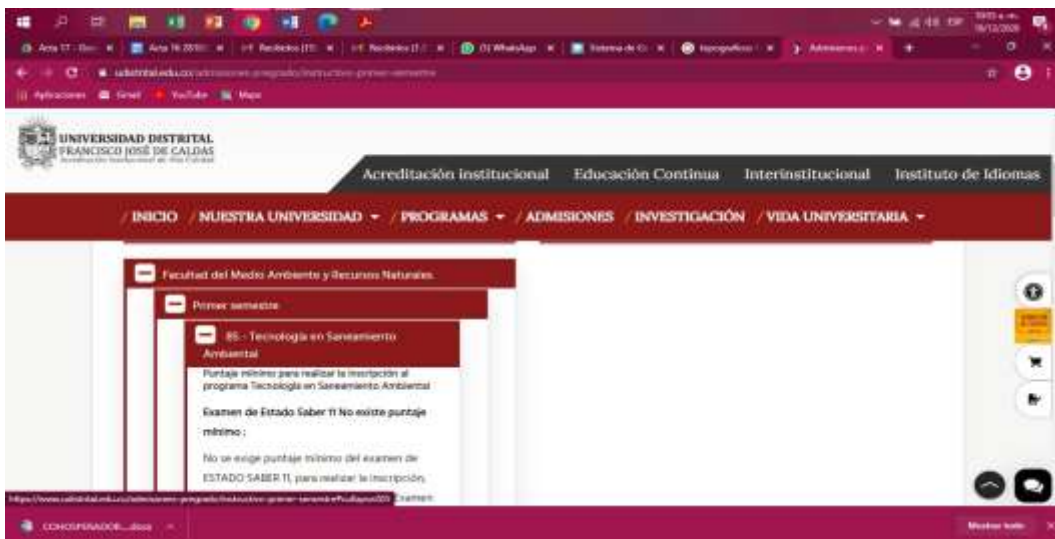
UNIVERSIDAD DISTRITAL
FRANCISCO JOSÉ DE CALDAS

Acreditación institucional Educación Continua Interinstitucional Instituto de Idiomas

/ INICIO / NUESTRA UNIVERSIDAD ▾ / PROGRAMAS ▾ / ADMISIONES / INVESTIGACIÓN / VIDA UNIVERSITARIA ▾

Facultad del Medio Ambiente y Recursos Naturales

Primer semestre

85 - Tecnología en Saneamiento Ambiental

Puntaje mínimo para realizar la inscripción al programa Tecnología en Saneamiento Ambiental

Examen de Estado Saber 11 No existe puntaje mínimo :

No se exige puntaje mínimo del examen de ESTADO SABER 11, para realizar la inscripción, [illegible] Examen

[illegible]

Mostrar todo